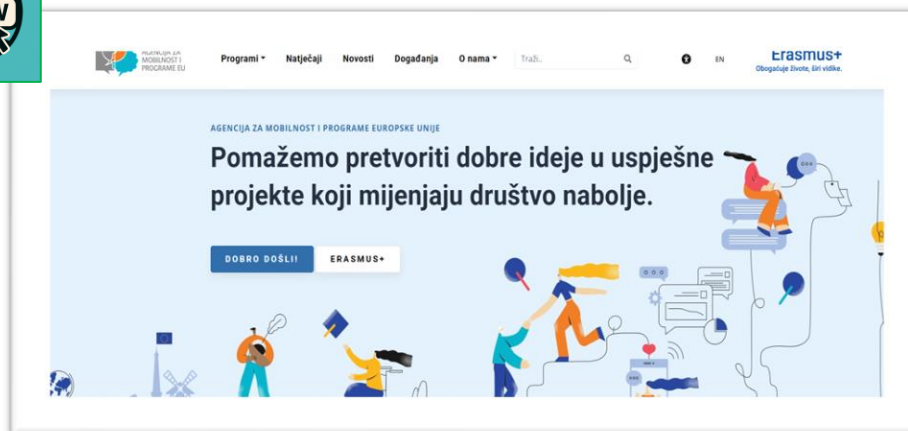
AGENCIJA ZA MOBILNOST I PROGRAME EU

Programi ▾ Natječaji Novosti Događanja O nama ▾ Traži... EN

Erasmus+
Obogaćuje živote, širi vidike.

AGENCIJA ZA MOBILNOST I PROGRAME EUROPSKE UNIJE

Pomažemo pretvoriti dobre ideje u uspješne projekte koji mijenjaju društvo nabolje.

DOBRO DOŠLI! ERASMUS+